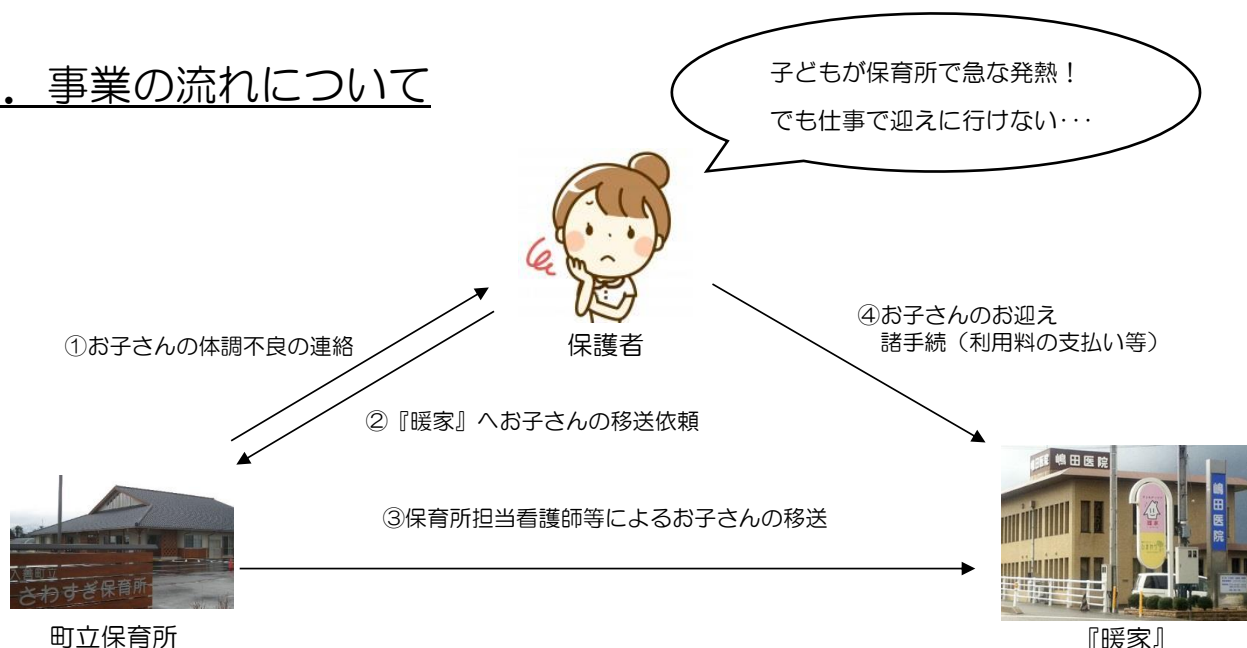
．事業の流れについて

子どもが保育所で急な発熱！
でも仕事で迎えに行けない･･･

保護者

①お子さんの体調不良の連絡

②『暖家』へお子さんの移送依頼

④お子さんのお迎え
諸手続（利用料の支払い等）

③保育所担当看護師等によるお子さんの移送

八重町立
さわすぎ保育所

嶋田医院

嶋田医院

町立保育所

『暖家』